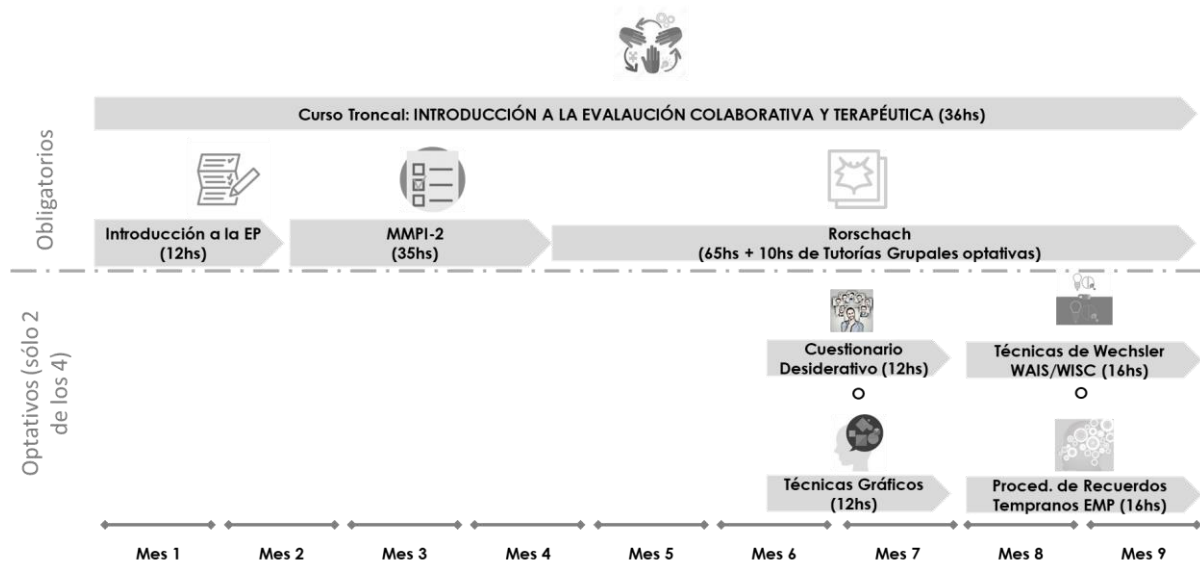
Curso Troncal: INTRODUCCIÓN A LA EVALUACIÓN COLABORATIVA Y TERAPÉUTICA (36hs)

Obligatorios

Introducción a la EP (12hs)

MMPI-2 (35hs)

Rorschach (65hs + 10hs de Tutorías Grupales optativas)

Optativos (sólo 2 de los 4)

Cuestionario Desiderativo (12hs)

o

Técnicas Gráficos (12hs)

Técnicas de Wechsler WAIS/WISC (16hs)

o

Proced. de Recuerdos Tempranos EMP (16hs)

Mes 1 Mes 2 Mes 3 Mes 4 Mes 5 Mes 6 Mes 7 Mes 8 Mes 9